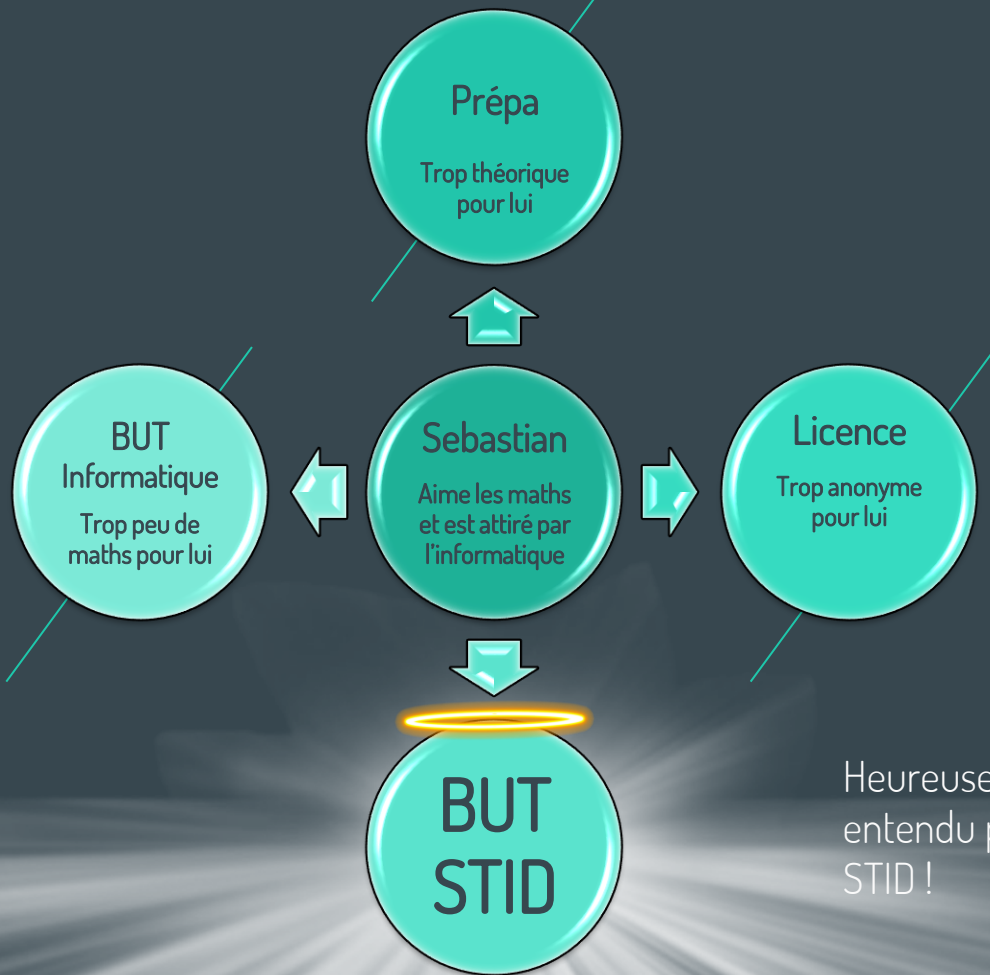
Prépa

Trop théorique pour lui

BUT Informatique

Trop peu de maths pour lui

Sebastian

Aime les maths et est attiré par l'informatique

Licence

Trop anonyme pour lui

BUT STID

Heureuse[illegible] entendu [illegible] STID !